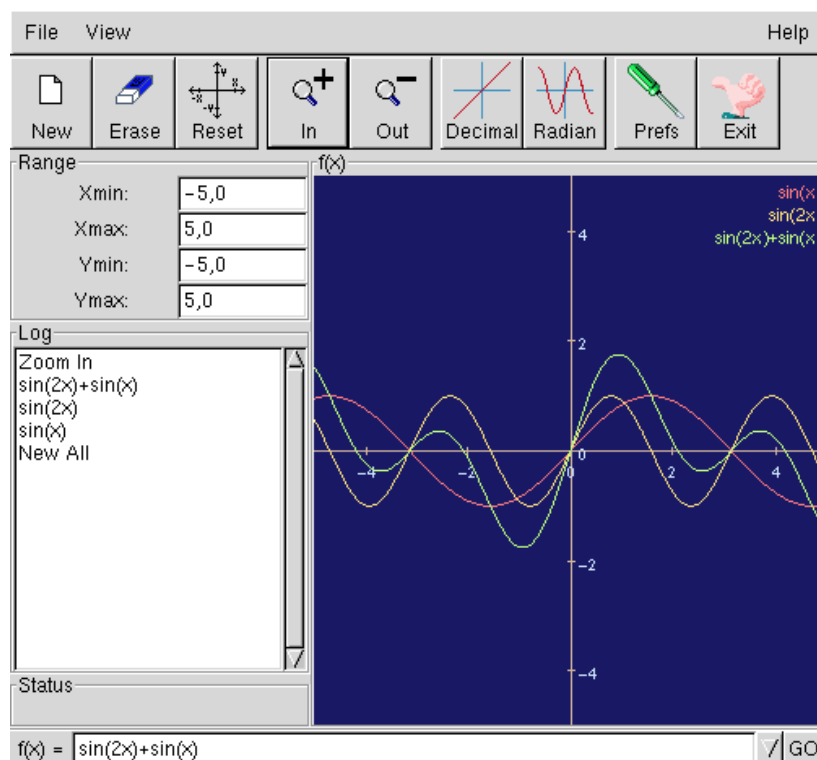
File View Help

New Erase Reset In Out Decimal Radian Prefs Exit

Range

Xmin: $-5,0$

Xmax: 5,0

Ymin: $-5,0$

Ymax: 5,0

Log

Zoom In
sin(2x)+sin(x)
sin(2x)
sin(x)
New All

Status

f(x)

sin(x
sin(2x
sin(2x)+sin(x

4
2
-4
-2
0
0
2
4
-2
-4

f(x) = sin(2x)+sin(x)

GO